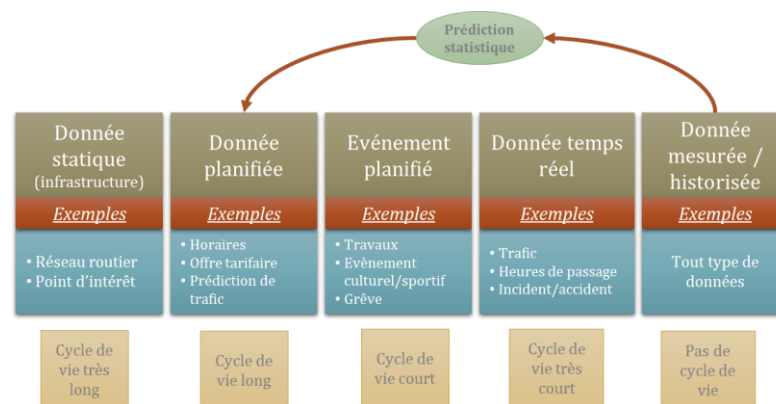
Prédiction statistique

Donnée statique (infrastructure)

Exemples

• Réseau routier
• Point d'intérêt

Donnée planifiée

Exemples

• Horaires
• Offre tarifaire
• Prédiction de trafic

Evénement planifié

Exemples

• Travaux
• Evènement culturel/sportif
• Grêve

Donnée temps réel

Exemples

• Trafic
• Heures de passage
• Incident/accident

Donnée mesurée / historisée

Exemples

Tout type de données

Cycle de vie très long

Cycle de vie long

Cycle de vie court

Cycle de vie très court

Pas de cycle de vie